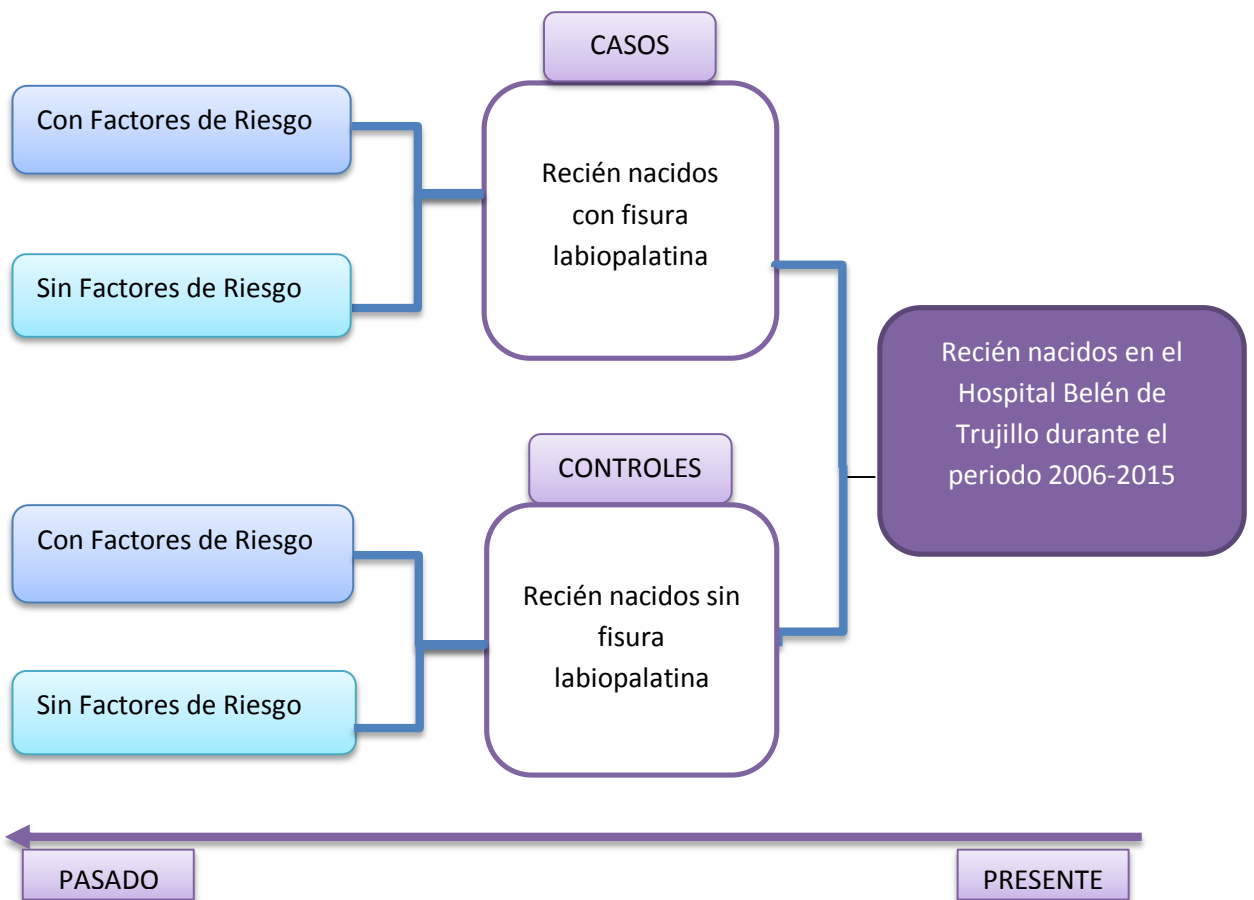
Con Factores de Riesgo

Sin Factores de Riesgo

CASOS

Recién nacidos con fisura labiopalatina

Recién nacidos en el Hospital Belén de Trujillo durante el periodo 2006-2015

CONTROLES

Con Factores de Riesgo

Sin Factores de Riesgo

Recién nacidos sin fisura labiopalatina

PASADO

PRESENTE